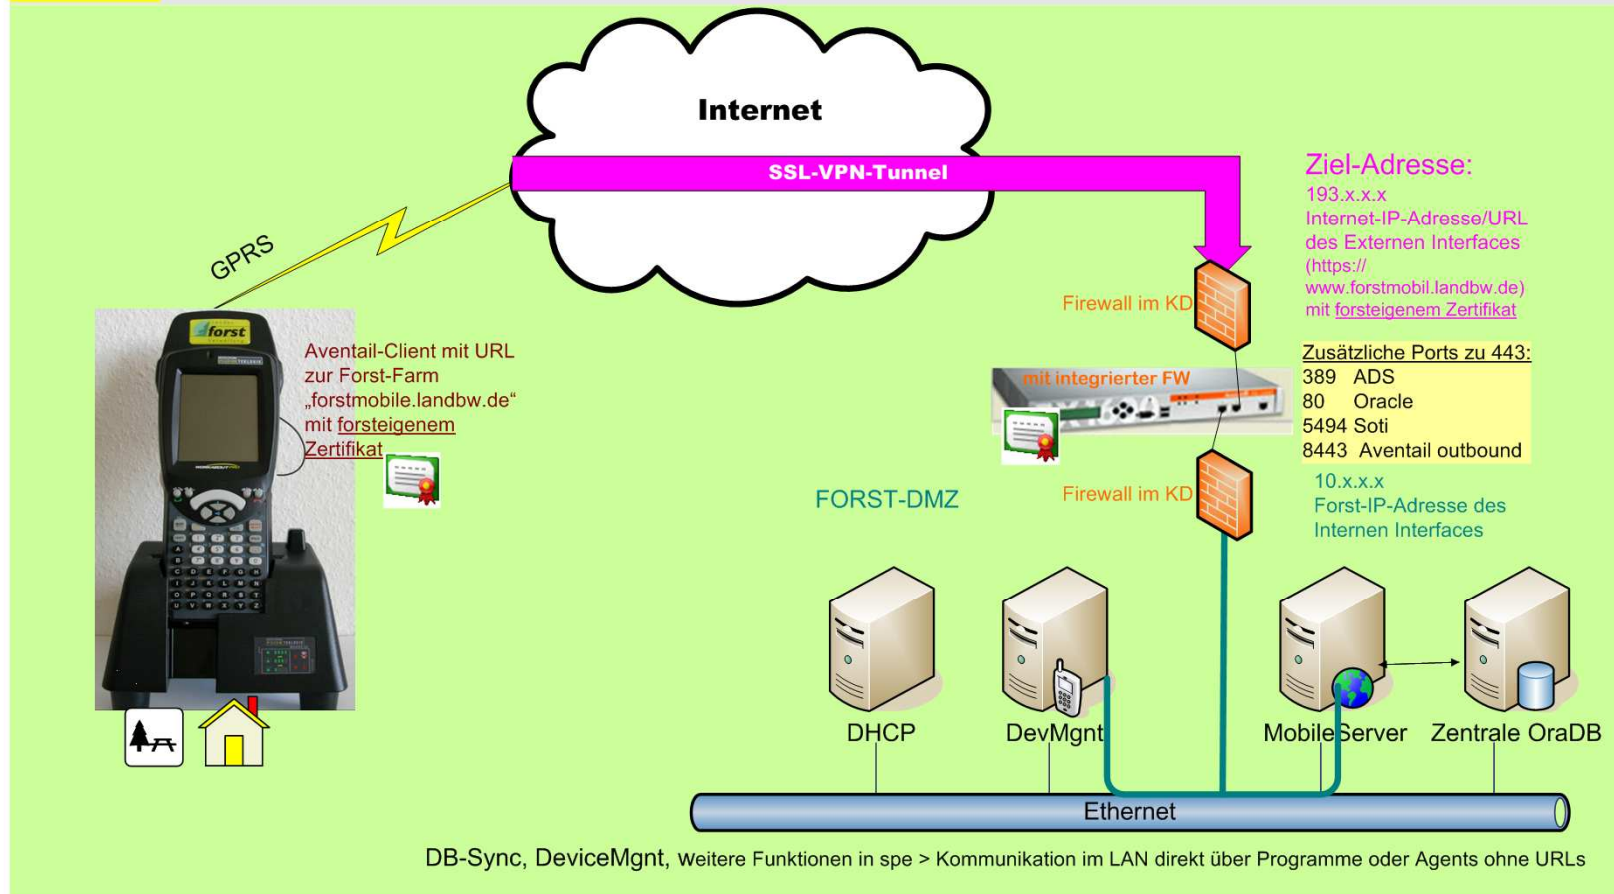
Internet

SSL-VPN-Tunnel

GPRS

forst

Aventail-Client mit URL zur Forst-Farm „forstmobile.landbw.de“ mit forsteigenem Zertifikat

Ziel-Adresse:
193.x.x.x
Internet-IP-Adresse/URL des Externen Interfaces (https:// www.forstmobil.landbw.de) mit forsteigenem Zertifikat

Firewall im KD

mit integrierter FW

Zusätzliche Ports zu 443:
389 ADS
80 Oracle
5494 Soti
8443 Aventail outbound

FORST-DMZ

Firewall im KD

10.x.x.x
Forst-IP-Adresse des Internen Interfaces

DHCP

DevMgnt

MobileServer

Zentrale OraDB

Ethernet

DB-Sync, DeviceMgnt, weitere Funktionen in spe > Kommunikation im LAN direkt über Programme oder Agents ohne URLs